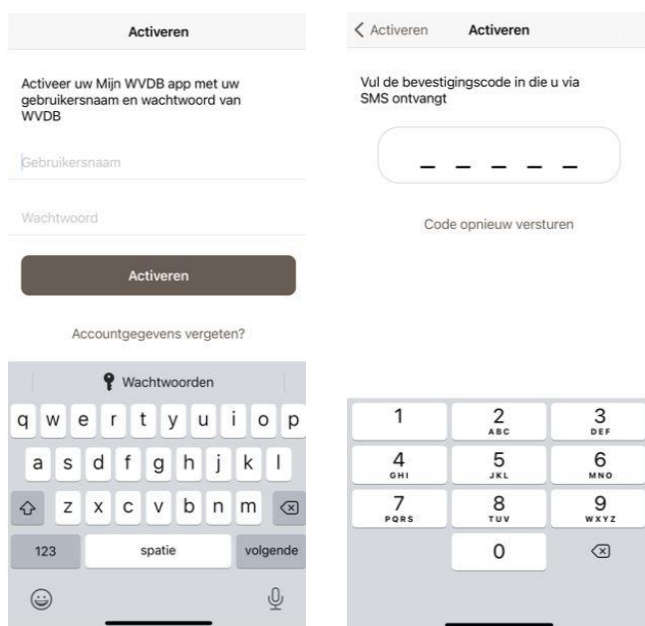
Activeren

Activeer uw Mijn WVDB app met uw gebruikersnaam en wachtwoord van WVDB

Gebruikersnaam

Wachtwoord

Activeren

Accountgegevens vergeten?

Wachtwoorden

q w e r t y u i o p
a s d f g h j k l
z x c v b n m
123 spatie volgende

< Activeren Activeren

Vul de bevestigingscode in die u via SMS ontvangt

_ _ _ _ _

Code opnieuw versturen

1
2 ABC
3 DEF
4 GHI
5 JKL
6 MNO
7 PQRS
8 TUV
9 WXYZ
0